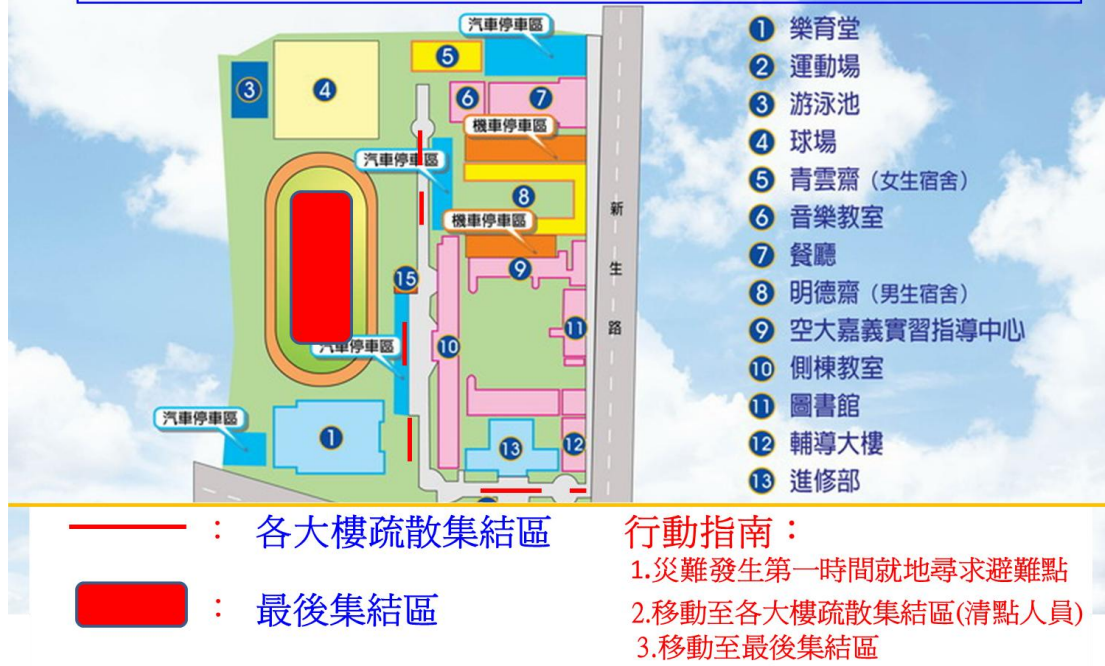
汽車停車區
5
3
4
6
7
機車停車區
汽車停車區
8
機車停車區
新
生
路
9
15
11
汽車停車區
10
汽車停車區
1
13
12

1 樂育堂
2 運動場
3 游泳池
4 球場
5 青雲齋（女生宿舍）
6 音樂教室
7 餐廳
8 明德齋（男生宿舍）
9 空大嘉義實習指導中心
10 側棟教室
11 圖書館
12 輔導大樓
13 進修部

：各大樓疏散集結區

：最後集結區

行動指南：
1.災難發生第一時間就地尋求避難點
2.移動至各大樓疏散集結區(清點人員)
3.移動至最後集結區